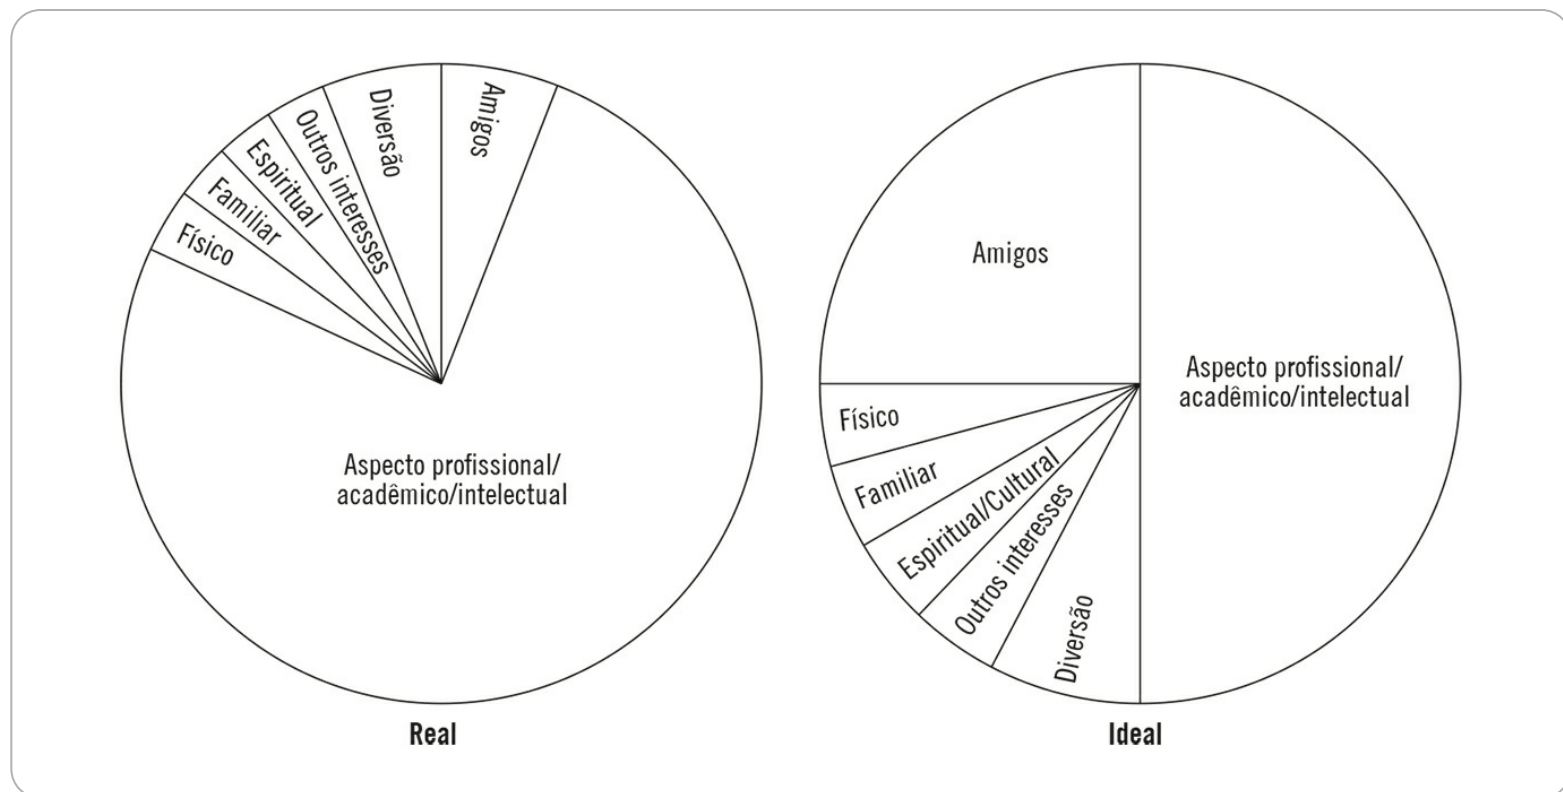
Amigos
Diversão
Outros interesses
Espiritual
Familiar
Físico
Aspecto profissional/ acadêmico/intelectual
Real

Amigos
Aspecto profissional/ acadêmico/intelectual
Físico
Familiar
Espiritual/Cultural
Outros interesses
Diversão
Ideal